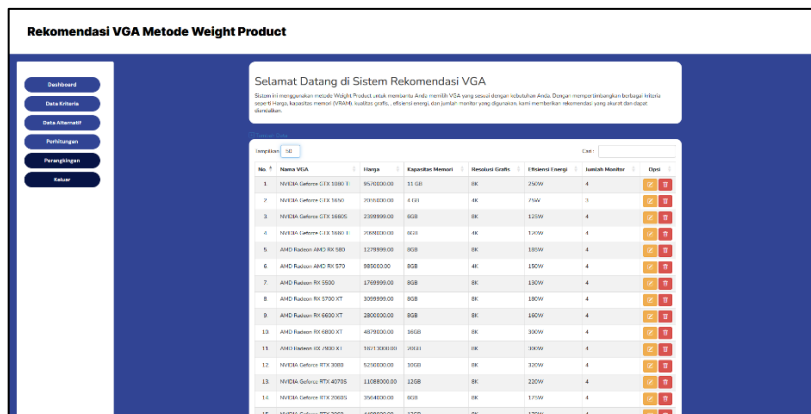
Rekomendasi VGA Metode Weight Product

Dashboard
Data Kriteria
Data Alternatif
Perhitungan
Perangkingan
Keluar

Selamat Datang di Sistem Rekomendasi VGA

Sistem ini menggunakan metode Weight Product untuk membantu Anda memilih VGA yang sesuai dengan kebutuhan Anda. Dengan mempertimbangkan berbagai kriteria seperti Harga, kapasitas memori (VRAM), kualitas grafis, , efisiensi energi, dan jumlah monitor yang digunakan, kami memberikan rekomendasi yang akurat dan dapat diandalkan.

Tampilkan 50

Cari:

| No. | Nama VGA | Harga | Kapasitas Memori | Resolusi Grafis | Efisiensi Energi | Jumlah Monitor | Opsi |
|---|---|---|---|---|---|---|---|
| 1 | NVIDIA Geforce GTX 1080 Ti | 8570000.00 | 11 GB | 8K | 250W | 4 | |
| 2 | NVIDIA Geforce GTX 1650 | 2095000.00 | 4 GB | 4K | 75W | 3 | |
| 3 | NVIDIA Geforce GTX 1660S | 2399999.00 | 6GB | 8K | 125W | 4 | |
| 4 | NVIDIA Geforce GTX 1080 Ti | 7088000.00 | 8GB | 8K | 120W | 4 | |
| 5 | AMD Radeon AMD RX 580 | 1279999.00 | 8GB | 8K | 185W | 4 | |
| 6 | AMD Radeon AMD RX 570 | 985000.00 | 8GB | 4K | 150W | 4 | |
| 7 | AMD Radeon RX 5500 | 1769999.00 | 8GB | 8K | 130W | 4 | |
| 8 | AMD Radeon RX 5700 XT | 3099999.00 | 8GB | 8K | 180W | 4 | |
| 9 | AMD Radeon RX 6600 XT | 2800000.00 | 8GB | 8K | 160W | 4 | |
| 10 | AMD Radeon RX 6800 XT | 4879000.00 | 16GB | 8K | 300W | 4 | |
| 11 | AMD Radeon RX 7600 XT | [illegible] | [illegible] | 8K | 300W | 4 | |
| 12 | NVIDIA Geforce RTX 3080 | 5250000.00 | 10GB | 8K | 320W | 4 | |
| 13 | NVIDIA Geforce RTX 4070S | 11088000.00 | 12GB | 8K | 220W | 4 | |
| 14 | NVIDIA Geforce RTX 2060S | 3564000.00 | 8GB | 8K | 175W | 4 | |